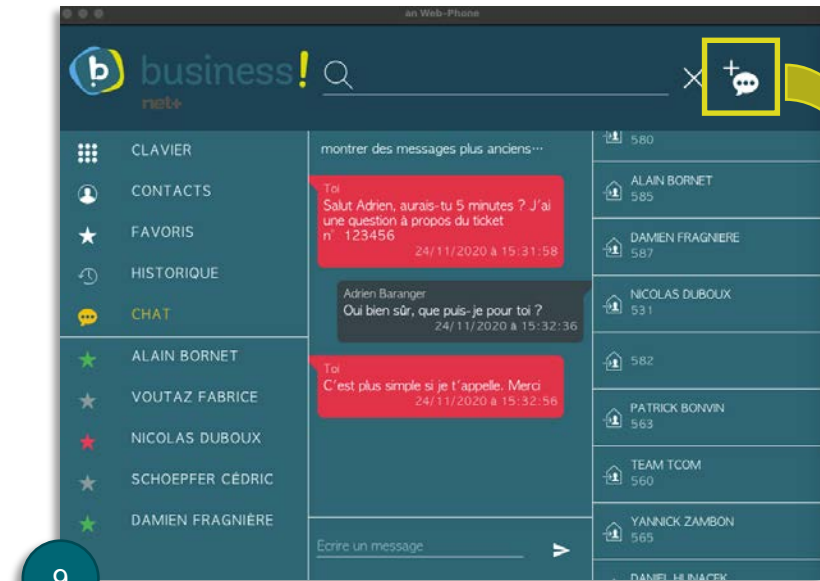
an Web-Phone

business!
net+

CLAVIER
CONTACTS
FAVORIS
HISTORIQUE
CHAT
ALAIN BORNET
VOUTAZ FABRICE
NICOLAS DUBOUX
SCHOEPFER CÉDRIC
DAMIEN FRAGNIÈRE

montrer des messages plus anciens···

Toi
Salut Adrien, aurais-tu 5 minutes ? J'ai une question à propos du ticket n° 123456
24/11/2020 à 15:31:58

Adrien Baranger
Oui bien sûr, que puis-je pour toi ?
24/11/2020 à 15:32:36

Toi
C'est plus simple si je t'appelle. Merci
24/11/2020 à 15:32:56

Ecrire un message

580
ALAIN BORNET
585
DAMIEN FRAGNIERE
587
NICOLAS DUBOUX
531
582
PATRICK BONVIN
563
TEAM TCOM
560
YANNICK ZAMBON
565
DANIEL HUNACEK

9